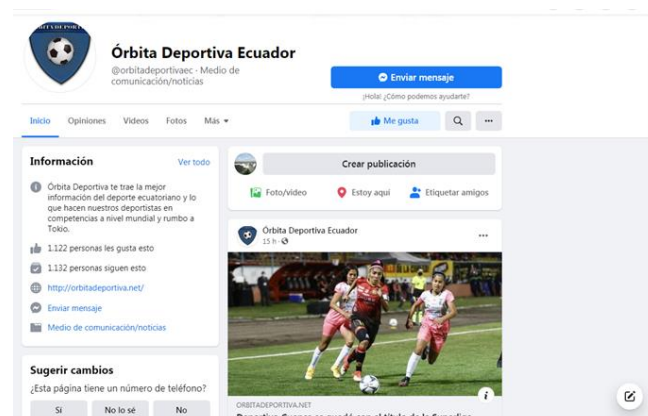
ORBITA DEPORTIVA

Órbita Deportiva Ecuador

@orbitadeportivaec · Medio de comunicación/noticias

Enviar mensaje

¡Hola! ¿Cómo podemos ayudarte?

Inicio Opiniones Videos Fotos Más

Me gusta

...

Información

Ver todo

Órbita Deportiva te trae la mejor información del deporte ecuatoriano y lo que hacen nuestros deportistas en competencias a nivel mundial y rumbo a Tokio.

1.122 personas les gusta esto

1.132 personas siguen esto

http://orbitadeportiva.net/

Enviar mensaje

Medio de comunicación/noticias

Sugerir cambios

¿Esta página tiene un número de teléfono?

Sí No lo sé No

Crear publicación

Foto/video Estoy aquí Etiquetar amigos

Órbita Deportiva Ecuador

15 h ·

...

ORBITADEPORTIVA.NET

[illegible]